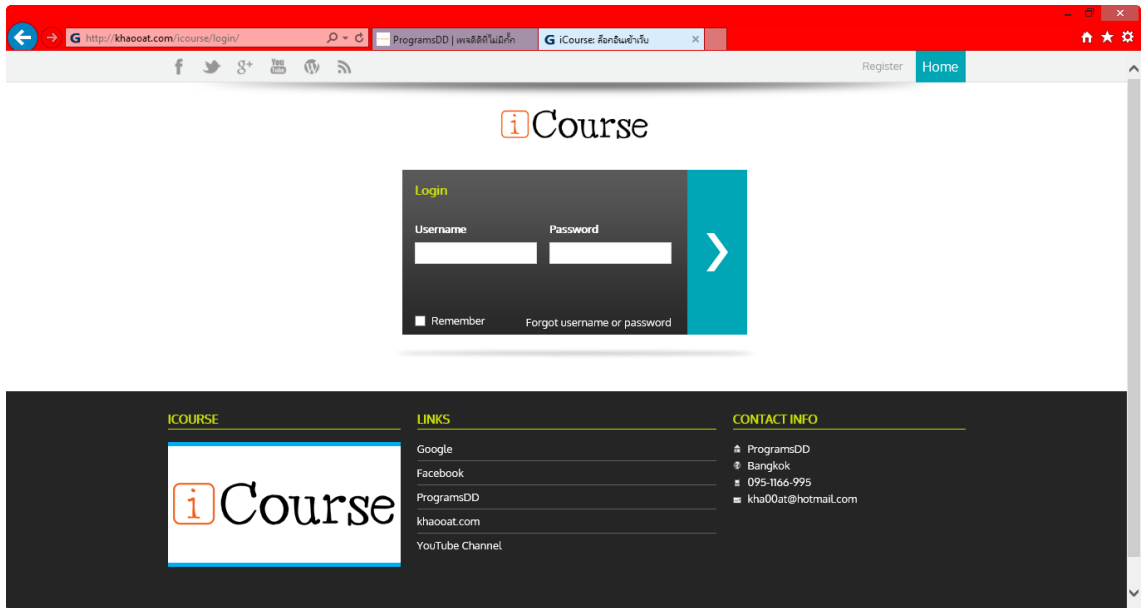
http://khaooat.com/icourse/login/

ProgramsDD | เพลงฮิตไม่มีกั๊ก

iCourse: ล็อกอินเข้าเว็บ

Register Home

iCourse

Login

Username

Password

Remember

Forgot username or password

ICOURSE

iCourse

LINKS

Google

Facebook

ProgramsDD

khaooat.com

YouTube Channel

CONTACT INFO

ProgramsDD

Bangkok

095-1166-995

kha00at@hotmail.com